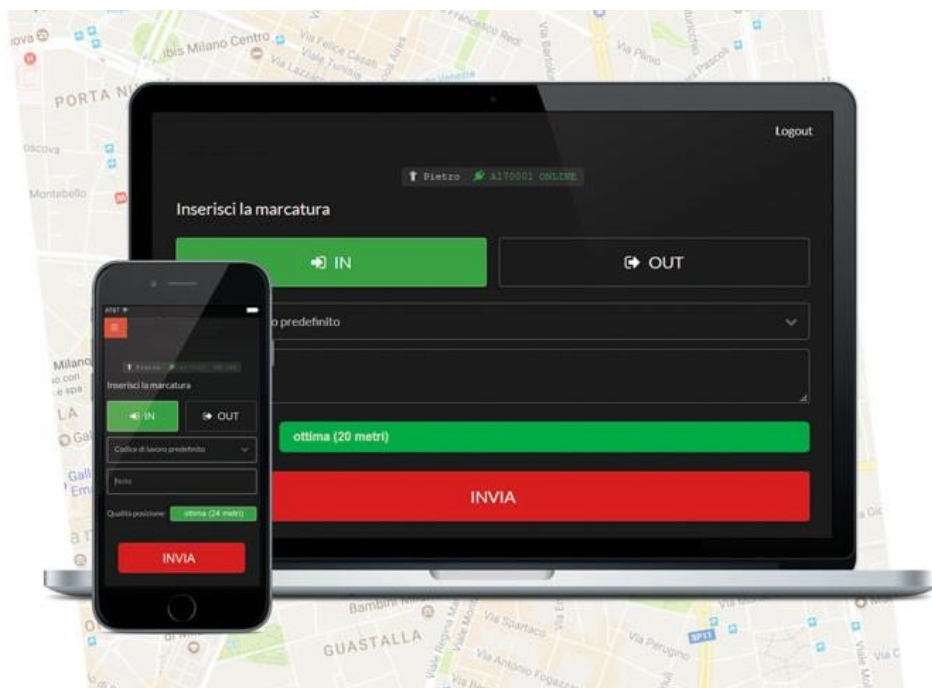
PORTA N
ibis Milano Centro
Viale Felice Casati
Viale Tunisia
Via Lazzaretto
Francesco Redi
Via Bartolini
Via Plinio
Via Pascoli
Moscova
Montebello

Logout
Pietro ALT0001 ONLINE
Inserisci la marcatura
IN
OUT
o predefinito
ottima (20 metri)
INVIA

AT&T
Pietro ALT0001 ONLINE
Inserisci la marcatura
IN
OUT
Codice di lavoro predefinito
Note
Qualità posizione:
ottima (24 metri)
INVIA

Milano
LA
Gall
Em
Bambini
GUASTALLA
Via Spartaco
Via Perugino
Via Antonio Fogazzaro
Viale Regina Margherita
SP11